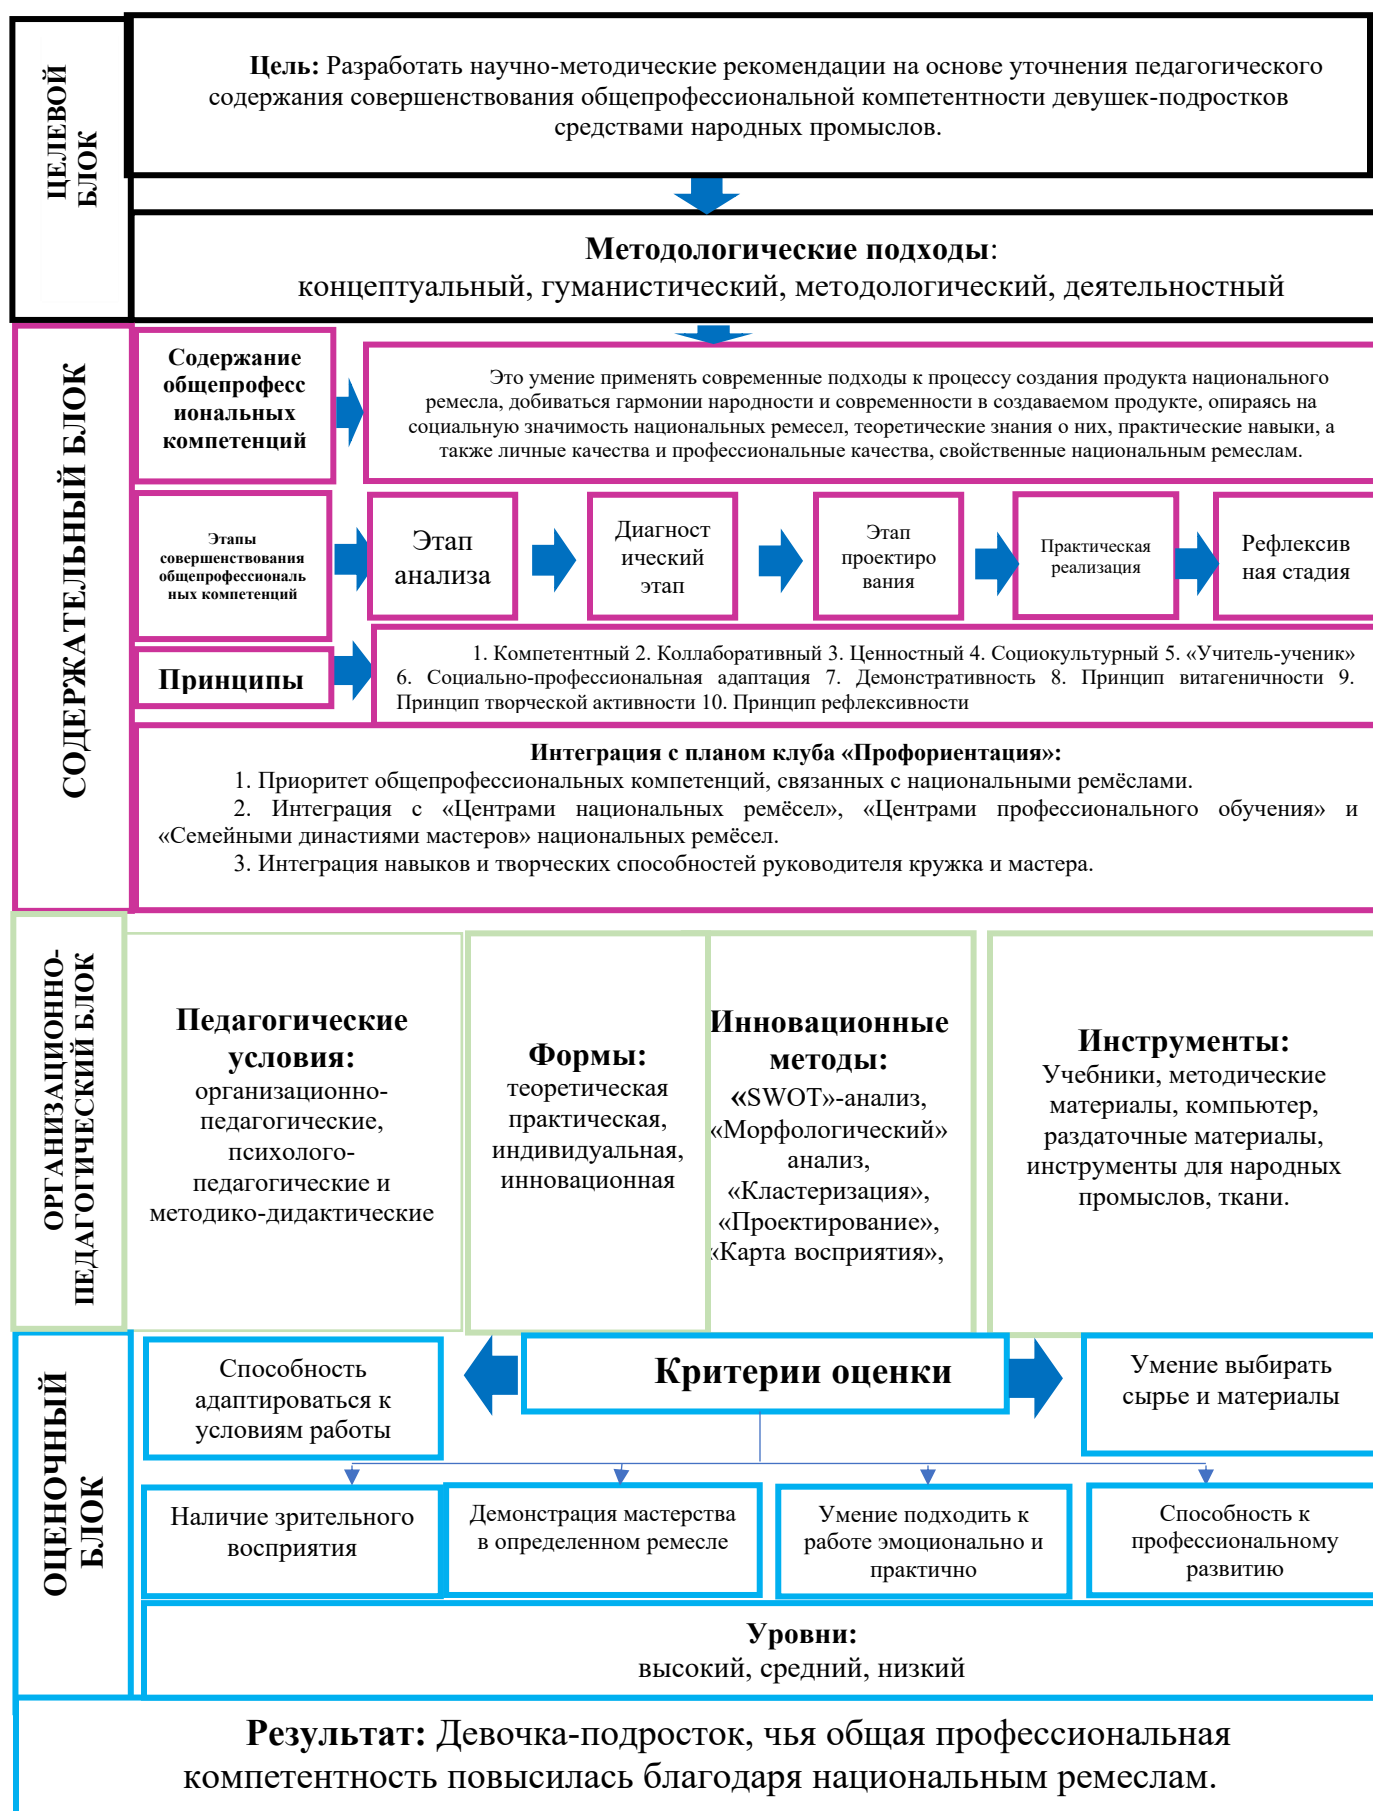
ЦЕЛЕВОЙ БЛОК

**Цель:** Разработать научно-методические рекомендации на основе уточнения педагогического содержания совершенствования общепрофессиональной компетентности девушек-подростков средствами народных промыслов.

**Методологические подходы**: концептуальный, гуманистический, методологический, деятельностный

СОДЕРЖАТЕЛЬНЫЙ БЛОК

Содержание общепрофессиональных компетенций

Это умение применять современные подходы к процессу создания продукта национального ремесла, добиваться гармонии народности и современности в создаваемом продукте, опираясь на социальную значимость национальных ремесел, теоретические знания о них, практические навыки, а также личные качества и профессиональные качества, свойственные национальным ремеслам.

Этапы совершенствования общепрофессиональных компетенций

Этап анализа

Диагностический этап

Этап проектирования

Практическая реализация

Рефлексивная стадия

Принципы

1. Компетентный 2. Коллаборативный 3. Ценностный 4. Социокультурный 5. «Учитель-ученик» 6. Социально-профессиональная адаптация 7. Демонстративность 8. Принцип витагеничности 9. Принцип творческой активности 10. Принцип рефлексивности

**Интеграция с планом клуба «Профориентация»:**
1. Приоритет общепрофессиональных компетенций, связанных с национальными ремёслами.
2. Интеграция с «Центрами национальных ремёсел», «Центрами профессионального обучения» и «Семейными династиями мастеров» национальных ремёсел.
3. Интеграция навыков и творческих способностей руководителя кружка и мастера.

ОРГАНИЗАЦИОННО-ПЕДАГОГИЧЕСКИЙ БЛОК

**Педагогические условия:** организационно-педагогические, психолого-педагогические и методико-дидактические

**Формы:** теоретическая практическая, индивидуальная, инновационная

**Инновационные методы:** «SWOT»-анализ, «Морфологический» анализ, «Кластеризация», «Проектирование», «Карта восприятия»,

**Инструменты:** Учебники, методические материалы, компьютер, раздаточные материалы, инструменты для народных промыслов, ткани.

ОЦЕНОЧНЫЙ БЛОК

Способность адаптироваться к условиям работы

**Критерии оценки**

Умение выбирать сырье и материалы

Наличие зрительного восприятия

Демонстрация мастерства в определенном ремесле

Умение подходить к работе эмоционально и практично

Способность к профессиональному развитию

**Уровни:** высокий, средний, низкий

**Результат:** Девочка-подросток, чья общая профессиональная компетентность повысилась благодаря национальным ремеслам.